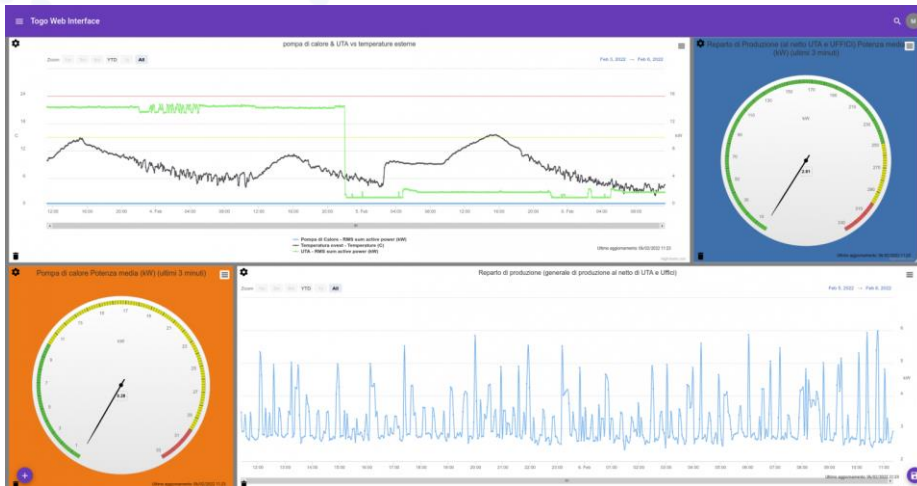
Togo Web Interface

pompa di calore & UTA vs temperature esterne

Zoom 1d 3d 1m YTD 1y All

Feb 3, 2022 → Feb 6, 2022

24
18
12
6
0

16
12
8
4
0

C

kW

12:00 16:00 20:00 4. Feb 04:00 08:00 12:00 16:00 20:00 5. Feb 04:00 08:00 12:00 16:00 20:00 6. Feb 04:00 08:00

Pompa di Calore - RMS sum active power (kW)
Temperatura esterna - Temperature (C)
UTA - RMS sum active power (kW)

Ultimo aggiornamento: 06/02/2022 11:23

Reparto di Produzione (al netto UTA e UFFICI) Potenza media (kW) (ultimi 3 minuti)

kW

2.61

Ultimo aggiornamento: 06/02/2022 11:23

Pompa di calore Potenza media (kW) (ultimi 3 minuti)

kW

3.26

Ultimo aggiornamento: 06/02/2022 11:23

Reparto di produzione (generale di produzione al netto di UTA e Uffici)

Zoom 1d 3d 1m YTD 1y All

Feb 5, 2022 → Feb 6, 2022

kW

12:00 13:00 14:00 15:00 16:00 17:00 18:00 19:00 20:00 21:00 22:00 23:00 6. Feb 01:00 02:00 03:00 04:00 05:00 06:00 07:00 08:00 09:00 10:00 11:00

Ultimo aggiornamento: 06/02/2022 11:23